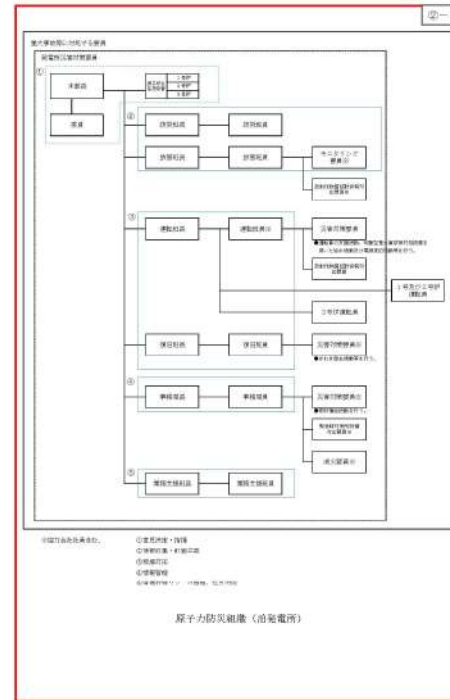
②—

重大事故等に対処する要員

発電所災害対策要員

①

本部長

1号炉
2号炉
3号炉

要員

②

技術班長

技術班員

技術班長

技術班員

モニタリング要員※

放射線管理班要員

③

運転班長

運転班員※

災害対策要員

●運転員の交替要員。可搬型重大事故等対処設備を用いた現場操作を行う。

放射線管理班要員

1号及び2号炉運転員

3号炉運転員

復旧班長

復旧班員

災害対策要員※

●初期消火活動を行う。

④

事務班長

事務班員

災害対策要員※

●初期消火活動を行う。

緊急時対策所対策要員

消火要員※

⑤

運転支援班長

運転支援班員

※協力会社を含む。

①本部運営・指揮
②技術的助言・計画策定
③現場対応
④情報管理
⑤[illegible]

原子力防災組織（泊発電所）